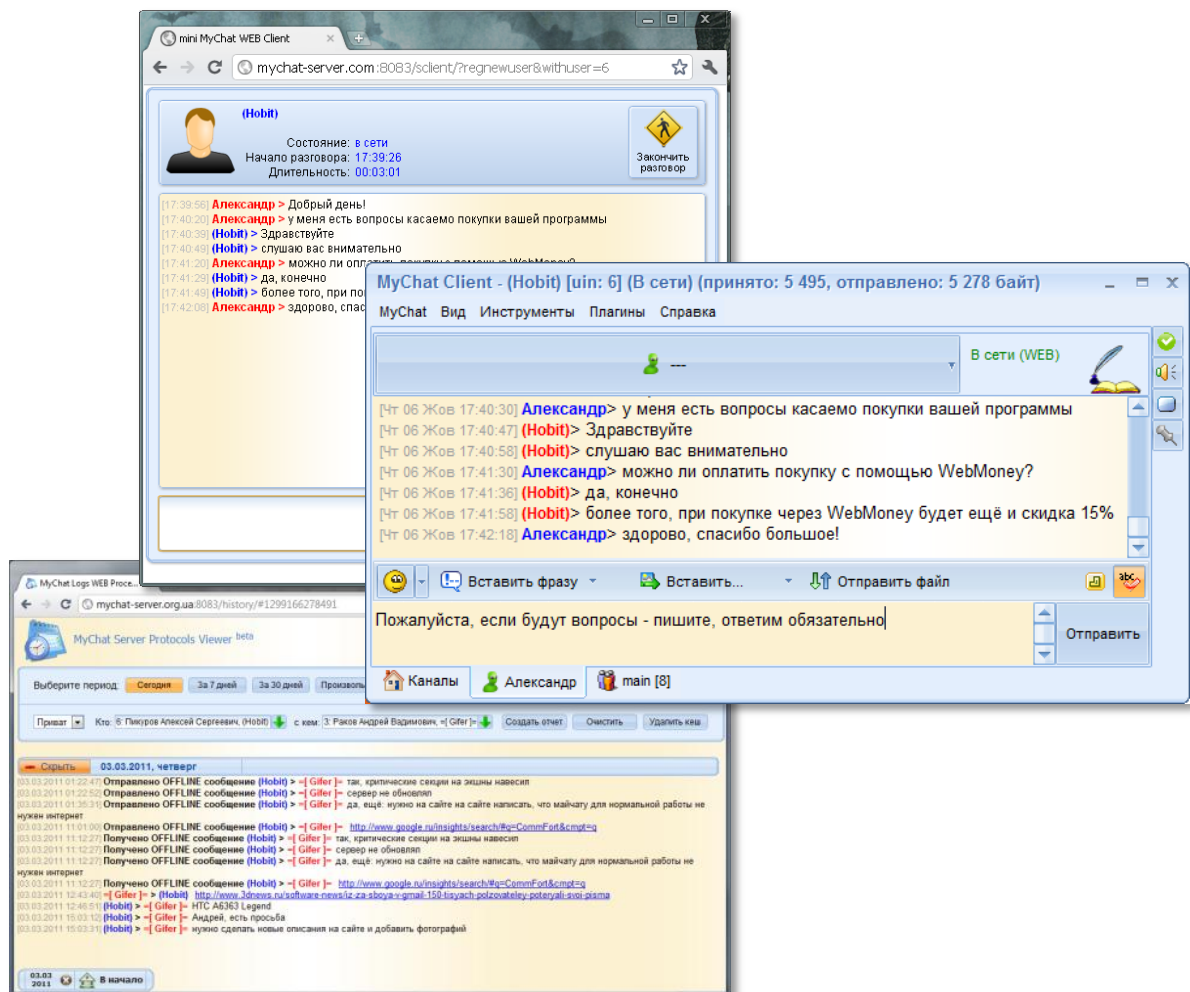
mini MyChat WEB Client

mychat-server.com:8083/sclient/?regnewuser&withuser=6

(Hobit)

Состояние: в сети
Начало разговора: 17:39:26
Длительность: 00:03:01

Закончить разговор

[17:39:56] Александр > Добрый день!
[17:40:20] Александр > у меня есть вопросы касаемо покупки вашей программы
[17:40:39] (Hobit) > Здравствуйте
[17:40:49] (Hobit) > слушаю вас внимательно
[17:41:20] Александр > можно ли оплатить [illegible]
[17:41:29] (Hobit) > да, конечно
[17:41:49] (Hobit) > более того, при по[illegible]
[17:42:08] Александр > здорово, спас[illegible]

MyChat Client - (Hobit) [uin: 6] (В сети) (принято: 5 495, отправлено: 5 278 байт)

MyChat Вид Инструменты Плагины Справка

---

В сети (WEB)

[Чт 06 Жов 17:40:30] Александр> у меня есть вопросы касаемо покупки вашей программы
[Чт 06 Жов 17:40:47] (Hobit)> Здравствуйте
[Чт 06 Жов 17:40:58] (Hobit)> слушаю вас внимательно
[Чт 06 Жов 17:41:30] Александр> можно ли оплатить покупку с помощью WebMoney?
[Чт 06 Жов 17:41:36] (Hobit)> да, конечно
[Чт 06 Жов 17:41:58] (Hobit)> более того, при покупке через WebMoney будет ещё и скидка 15%
[Чт 06 Жов 17:42:18] Александр> здорово, спасибо большое!

Вставить фразу Вставить... Отправить файл

Пожалуйста, если будут вопросы - пишите, ответим обязательно

Отправить

Каналы Александр main [8]

MyChat Logs WEB Proce...

mychat-server.org.ua:8083/history/#1299166278491

MyChat Server Protocols Viewer beta

Выберите период: Сегодня За 7 дней За 30 дней Произволь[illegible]

Приват Кто: 6: Пикуров Алексей Сергеевич, (Hobit) с кем: 3: Раков Андрей Вадимович, =[ Gifer ]= Создать отчет Очистить Удалить кеш

Скрыть 03.03.2011, четверг

[03.03.2011 01:22:47] Отправлено OFFLINE сообщение (Hobit) > =[ Gifer ]= так, критические секции на экшны навесил
[03.03.2011 01:22:52] Отправлено OFFLINE сообщение (Hobit) > =[ Gifer ]= сервер не обновлял
[03.03.2011 01:35:31] Отправлено OFFLINE сообщение (Hobit) > =[ Gifer ]= да, ещё: нужно на сайте на сайте написать, что майчату для нормальной работы не нужен интернет
[03.03.2011 11:01:00] Отправлено OFFLINE сообщение (Hobit) > =[ Gifer ]= http://www.google.ru/insights/search/#q=CommFort&cmpt=q
[03.03.2011 11:12:27] Получено OFFLINE сообщение (Hobit) > =[ Gifer ]= так, критические секции на экшны навесил
[03.03.2011 11:12:27] Получено OFFLINE сообщение (Hobit) > =[ Gifer ]= сервер не обновлял
[03.03.2011 11:12:27] Получено OFFLINE сообщение (Hobit) > =[ Gifer ]= да, ещё: нужно на сайте на сайте написать, что майчату для нормальной работы не нужен интернет
[03.03.2011 11:12:27] Получено OFFLINE сообщение (Hobit) > =[ Gifer ]= http://www.google.ru/insights/search/#q=CommFort&cmpt=q
[03.03.2011 12:43:40] =[ Gifer ]= > (Hobit) http://www.3dnews.ru/software-news/iz-za-sboya-v-gmail-150-tisyach-polzovateley-poteryali-svoi-pisma
[03.03.2011 12:46:51] (Hobit) > =[ Gifer ]= HTC A6363 Legend
[03.03.2011 15:03:12] (Hobit) > =[ Gifer ]= Андрей, есть просьба
[03.03.2011 15:03:31] (Hobit) > =[ Gifer ]= нужно сделать новые описания на сайте и добавить фотографий

03.03 2011 В начало